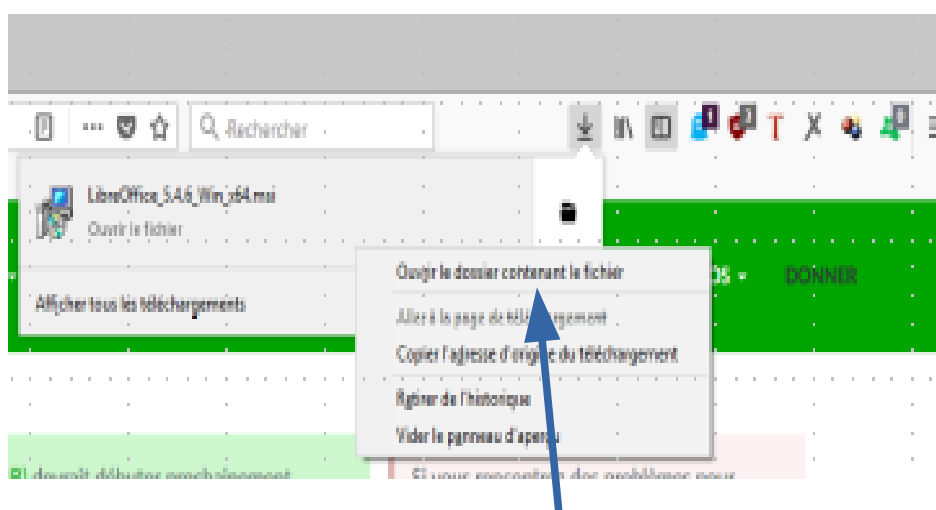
Rechercher

LibreOffice_6.4.6_Win_x64.msi
Ouvrir le fichier

Afficher tous les téléchargements

Ouvrir le dossier contenant le fichier
Aller à la page de téléchargement
Copier l'adresse d'origine du téléchargement
Retirer de l'historique
Vider le panneau d'aperçu

OS
DONNER

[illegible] devrait débuter prochainement
Si vous rencontrez des problèmes pour